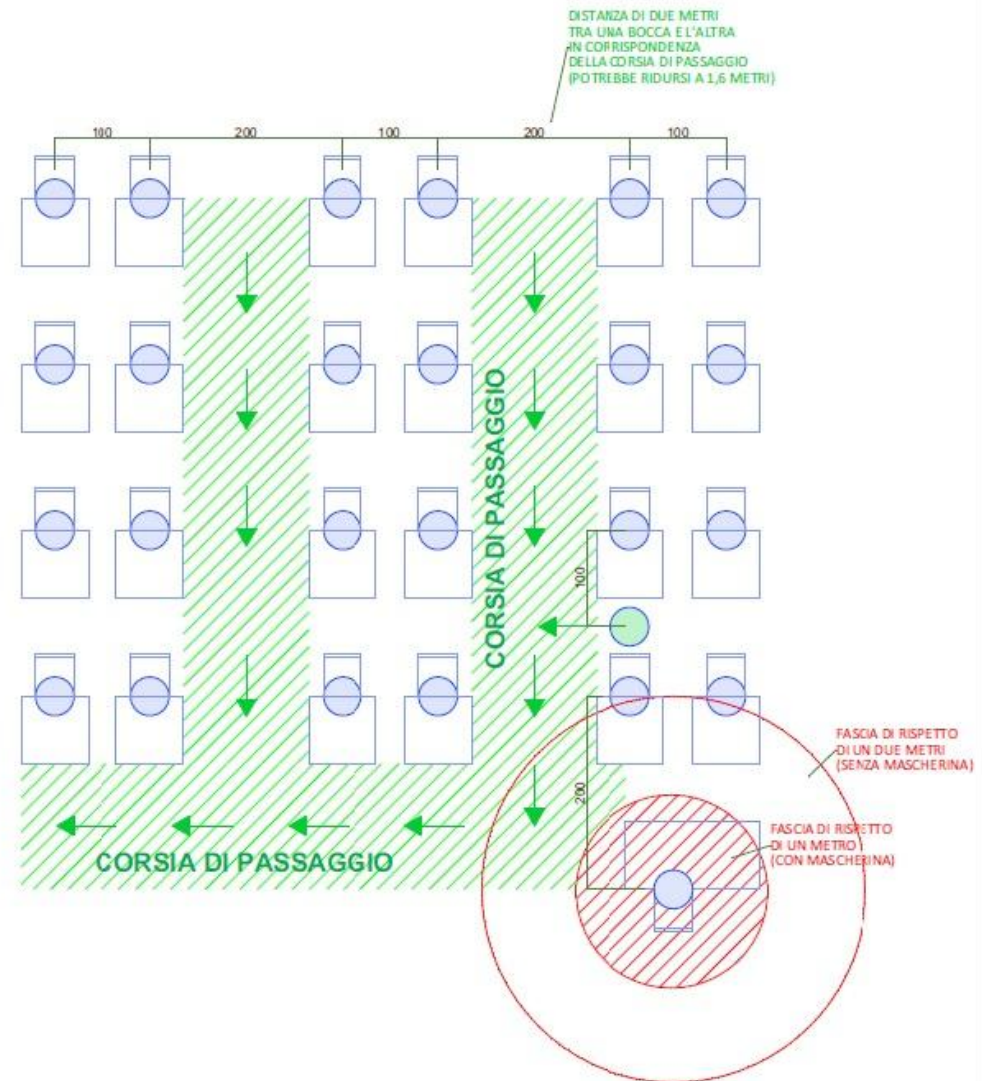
DISTANZA DI DUE METRI TRA UNA BOCCA E L'ALTRA IN CORRISPONDENZA DELLA CORSIA DI PASSAGGIO (POTREBBE RIDURSI A 1,6 METRI)

100
200
100
200
100

CORSIA DI PASSAGGIO

100

200

FASCIA DI RISPETTO DI UN DUE METRI (SENZA MASCHERINA)

FASCIA DI RISPETTO DI UN METRO (CON MASCHERINA)

CORSIA DI PASSAGGIO